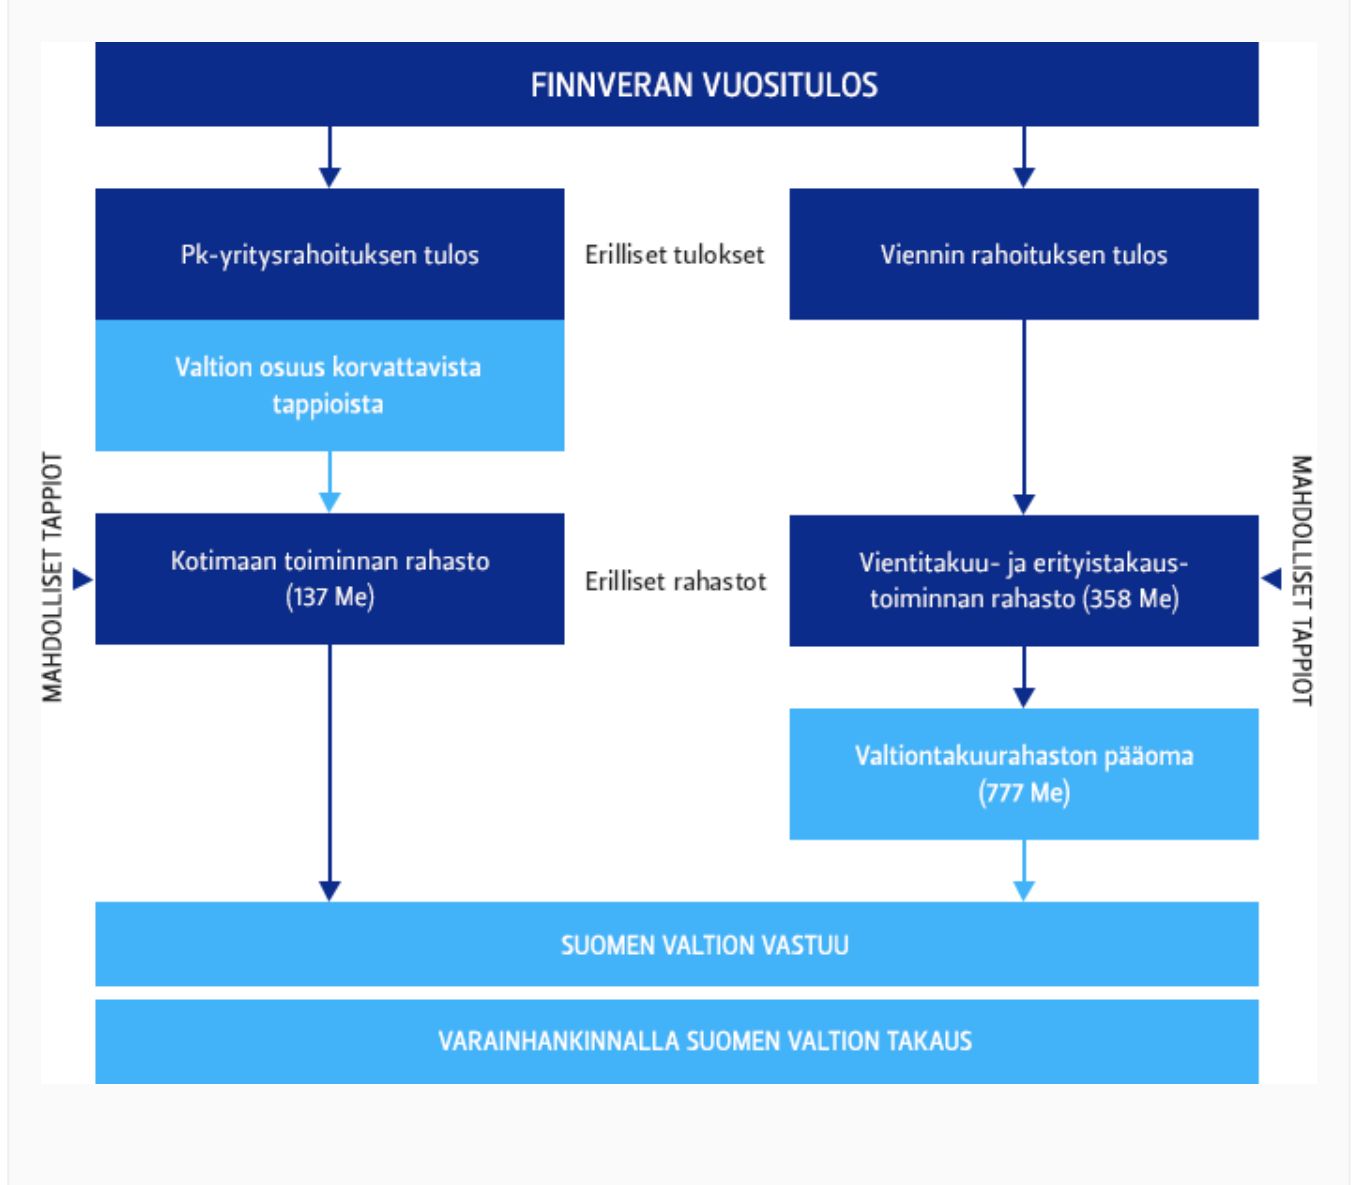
FINNVERAN VUOSITULOS

Pk-yritysrahoituksen tulos

Erilliset tulokset

Viennin rahoituksen tulos

Valtion osuus korvattavista tappioista

MAHDOLLISET TAPPIOT

Kotimaan toiminnan rahasto (137 Me)

Erilliset rahastot

Vientitakuu- ja erityistakaustoiminnan rahasto (358 Me)

MAHDOLLISET TAPPIOT

Valtiontakuurahaston pääoma (777 Me)

SUOMEN VALTION VASTUU

VARAINHANKINNALLA SUOMEN VALTION TAKAUS